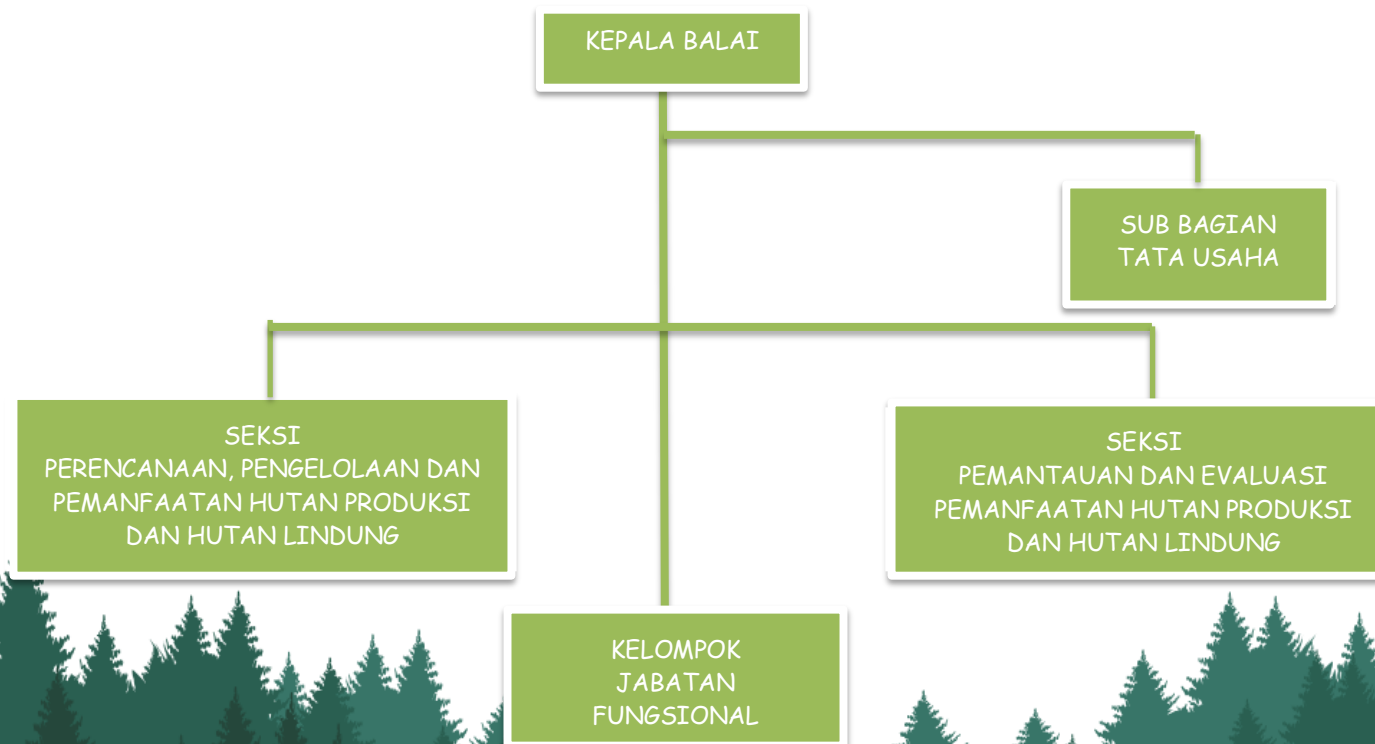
KEPALA BALAI

SUB BAGIAN
TATA USAHA

SEKSI
PERENCANAAN, PENGELOLAAN DAN PEMANFAATAN HUTAN PRODUKSI DAN HUTAN LINDUNG

SEKSI
PEMANTAUAN DAN EVALUASI PEMANFAATAN HUTAN PRODUKSI DAN HUTAN LINDUNG

KELOMPOK
JABATAN
FUNGSIONAL